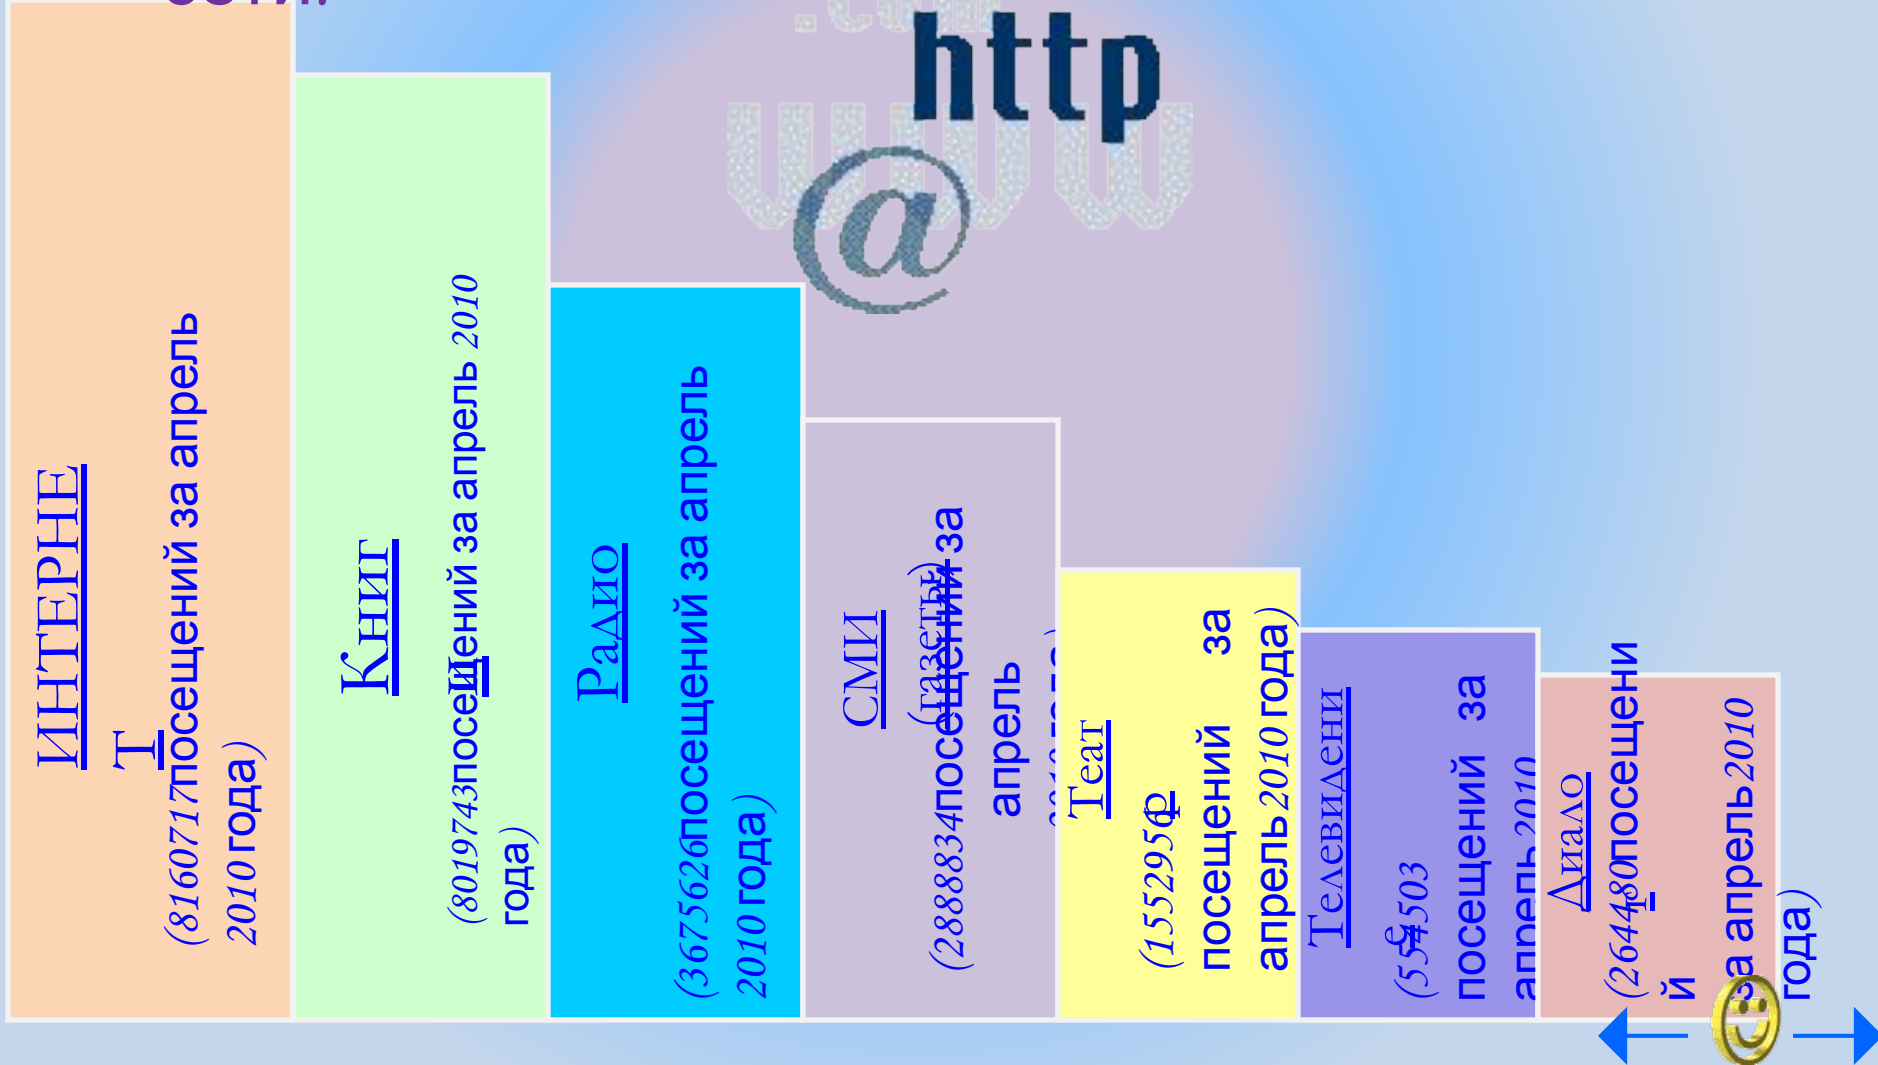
http

ИНТЕРНЕТ (8160717 посещений за апрель 2010 года)

Книги (8019743 посещений за апрель 2010 года)

Радио (3675626 посещений за апрель 2010 года)

СМИ (газеты) (2888834 посещений за апрель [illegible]

Театр (1552956 посещений за апрель 2010 года)

Телевидение (554503 посещений за апрель 2010 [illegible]

Диалог (264480 посещений за апрель 2010 года)